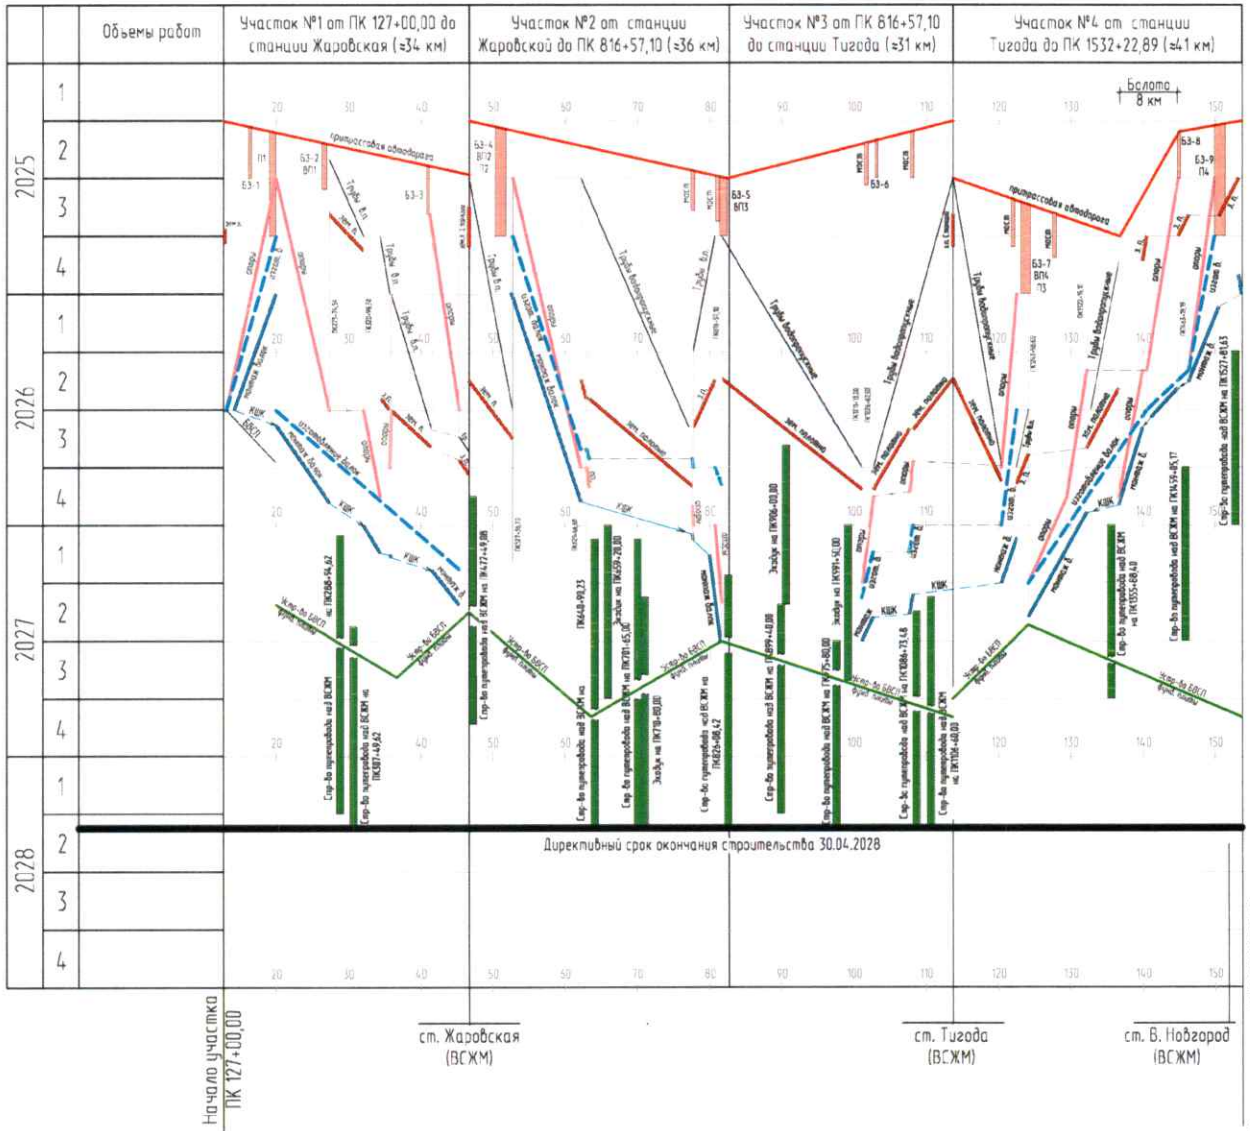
| | | Объемы работ | Участок №1 от ПК 127+00,00 до станции Жаровская (≈34 км) | Участок №2 от станции Жаровской до ПК 816+57,10 (≈36 км) | Участок №3 от ПК 816+57,10 до станции Тигода (≈31 км) | Участок №4 от станции Тигода до ПК 1532+22,89 (≈41 км) |
|---|---|---|---|---|---|---|
| 2025 | 1 | | | | | |
| | 2 | | | | | |
| | 3 | | | | | |
| | 4 | | | | | |
| 2026 | 1 | | | | | |
| | 2 | | | | | |
| | 3 | | | | | |
| | 4 | | | | | |
| 2027 | 1 | | | | | |
| | 2 | | | | | |
| | 3 | | | | | |
| | 4 | | | | | |
| 2028 | 1 | | | | | |
| | 2 | | | | | |
| | 3 | | | | | |
| | 4 | | | | | |

Болото 8 км

20 30 40 50 60 70 80 90 100 110 120 130 140 150

притрассовая автодорога

БЗ-1 П1 БЗ-2 ВП1 БЗ-3 БЗ-4 ВП2 П2 БЗ-5 ВП3 БЗ-6 БЗ-7 ВП4 П3 БЗ-8 БЗ-9 П4

Трубы б.п. Трубы водопропускные опоры монтаж балок КШК БВСП зем. полотно искусственный балласт укладка пути

Стр-во путепровода над ВСЖМ на ПК288+54,62

Стр-во путепровода над ВСЖМ на ПК307+49,62

Стр-во путепровода над ВСЖМ на ПК472+49,08

ПК648+90,23

Стр-во путепровода над ВСЖМ на ПК701+65,00

Эстакада на ПК659+20,00

Эстакада на ПК718+80,00

Стр-во путепровода над ВСЖМ на ПК826+08,42

Эстакада на ПК906+00,00

Стр-во путепровода над ВСЖМ на ПК899+40,00

Эстакада на ПК991+50,00

Стр-во путепровода над ВСЖМ на ПК975+80,00

Стр-во путепровода над ВСЖМ на ПК1084+73,48

Стр-во путепровода над ВСЖМ на ПК1108+40,00

Стр-во путепровода над ВСЖМ на ПК1355+68,40

Стр-во путепровода над ВСЖМ на ПК1454+85,17

Стр-во путепровода над ВСЖМ на ПК1527+81,63

Устр-во БВСП

Директивный срок окончания строительства 30.04.2028

Начало участка ПК 127+00,00

ст. Жаровская (ВСЖМ)

ст. Тигода (ВСЖМ)

ст. В. Новгород (ВСЖМ)